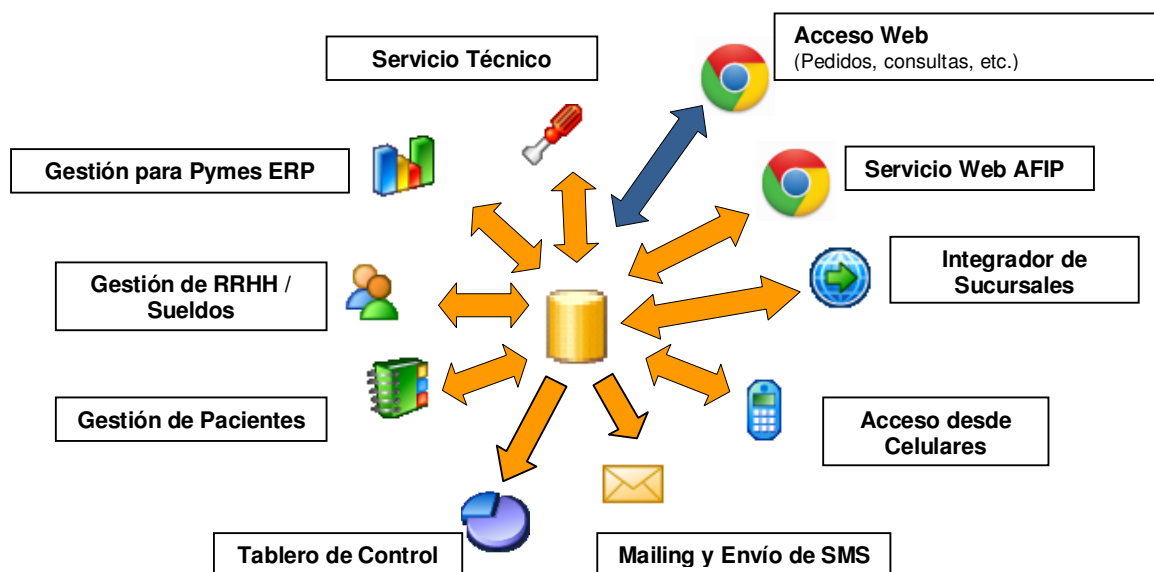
Servicio Técnico

Acceso Web
(Pedidos, consultas, etc.)

Gestión para Pymes ERP

Servicio Web AFIP

Integrador de Sucursales

Gestión de RRHH / Sueldos

Gestión de Pacientes

Acceso desde Celulares

Tablero de Control

Mailing y Envío de SMS